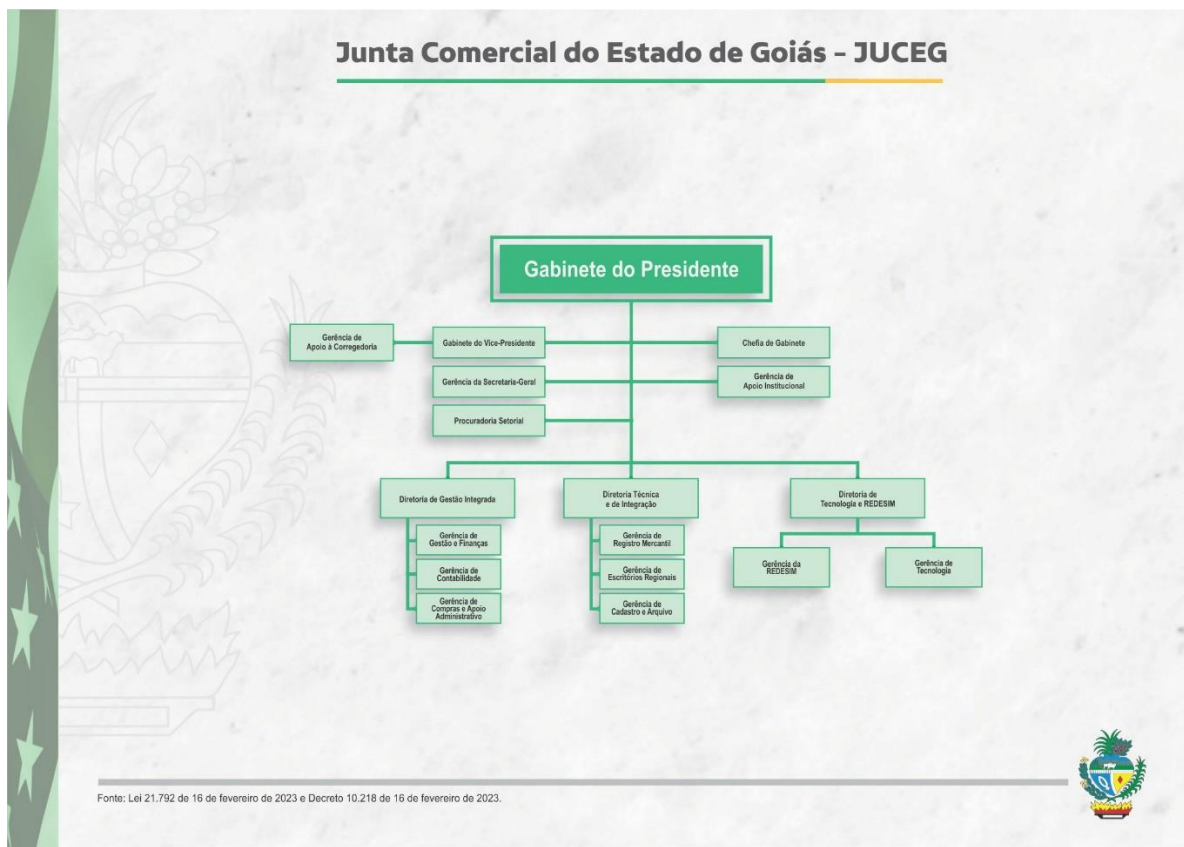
Junta Comercial do Estado de Goiás - JUCEG

Gabinete do Presidente

Gerência de Apoio à Corregedoria

Gabinete do Vice-Presidente

Chefia de Gabinete

Gerência da Secretaria-Geral

Gerência de Apoio Institucional

Procuradoria Setorial

Diretoria de Gestão Integrada

Gerência de Gestão e Finanças

Gerência de Contabilidade

Gerência de Compras e Apoio Administrativo

Diretoria Técnica e de Integração

Gerência de Registro Mercantil

Gerência de Escritórios Regionais

Gerência de Cadastro e Arquivo

Diretoria de Tecnologia e REDESIM

Gerência da REDESIM

Gerência de Tecnologia

Fonte: Lei 21.792 de 16 de fevereiro de 2023 e Decreto 10.218 de 16 de fevereiro de 2023.